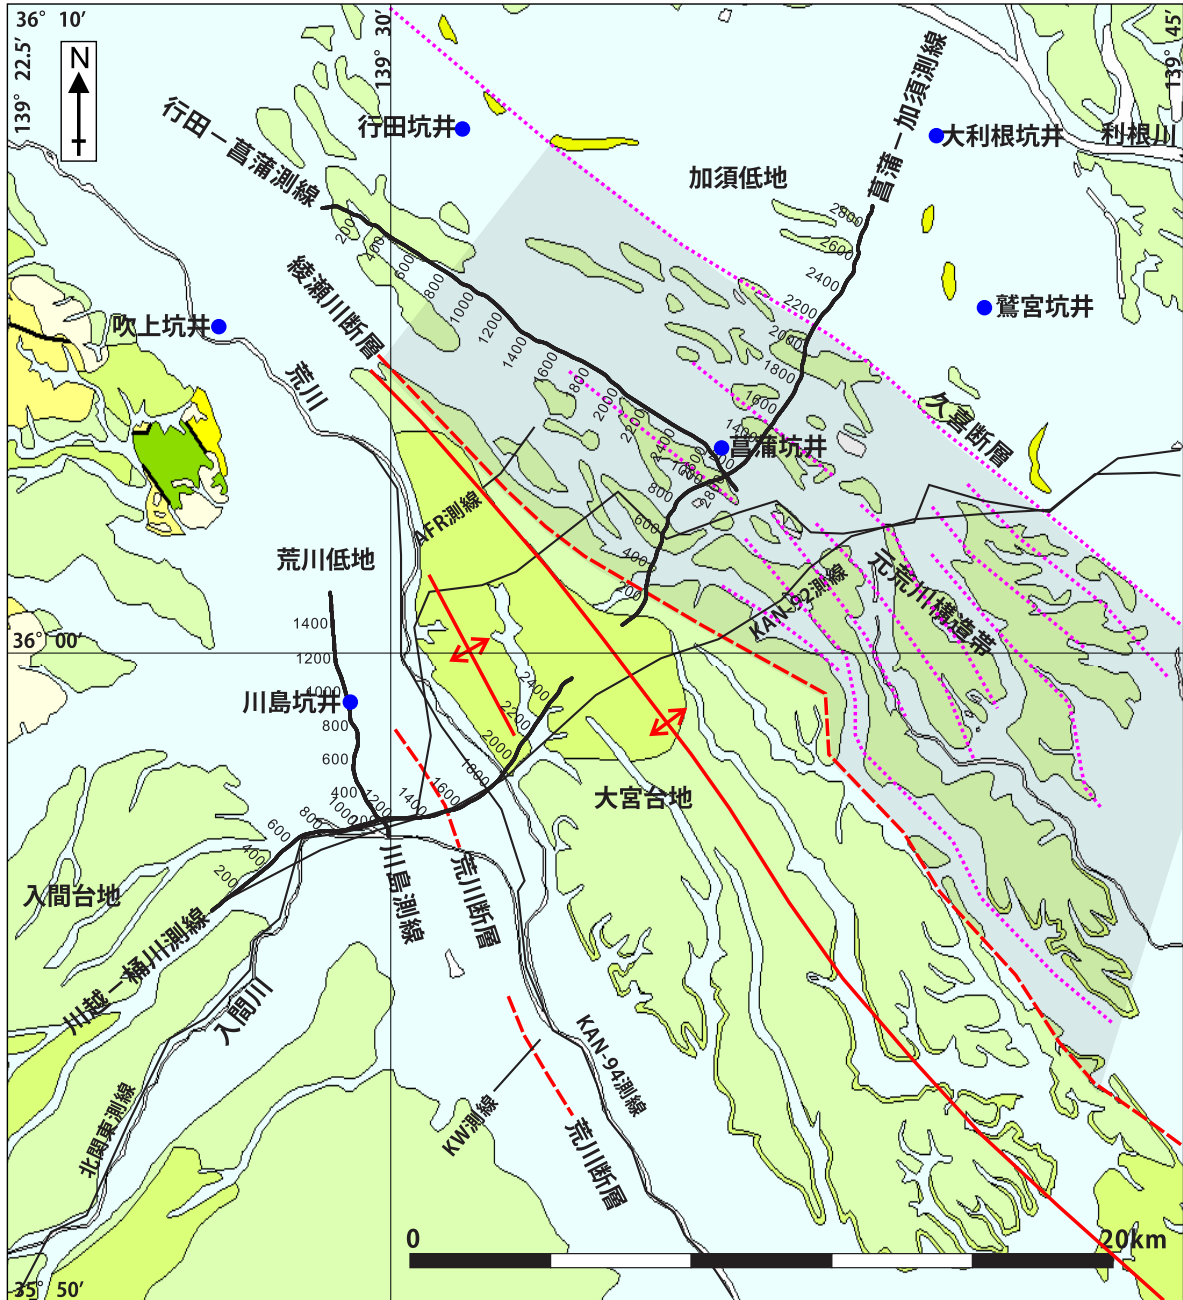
36° 10′
139° 22.5′
139° 30′
139° 45′
N
行田－菖蒲測線
行田坑井
大利根坑井
利根川
菖蒲－加須測線
加須低地
鷲宮坑井
綾瀬川断層
吹上坑井
荒川
菖蒲坑井
久喜断層
AFR測線
荒川低地
元荒川構造帯
KAN-92測線
36° 00′
川島坑井
大宮台地
入間台地
川越－桶川測線
川島測線
荒川断層
入間川
北関東測線
KW測線
KAN-94測線
荒川断層
0
20km
35° 50′
200
400
600
800
1000
1200
1400
1600
1800
2000
2200
2400
2600
2800